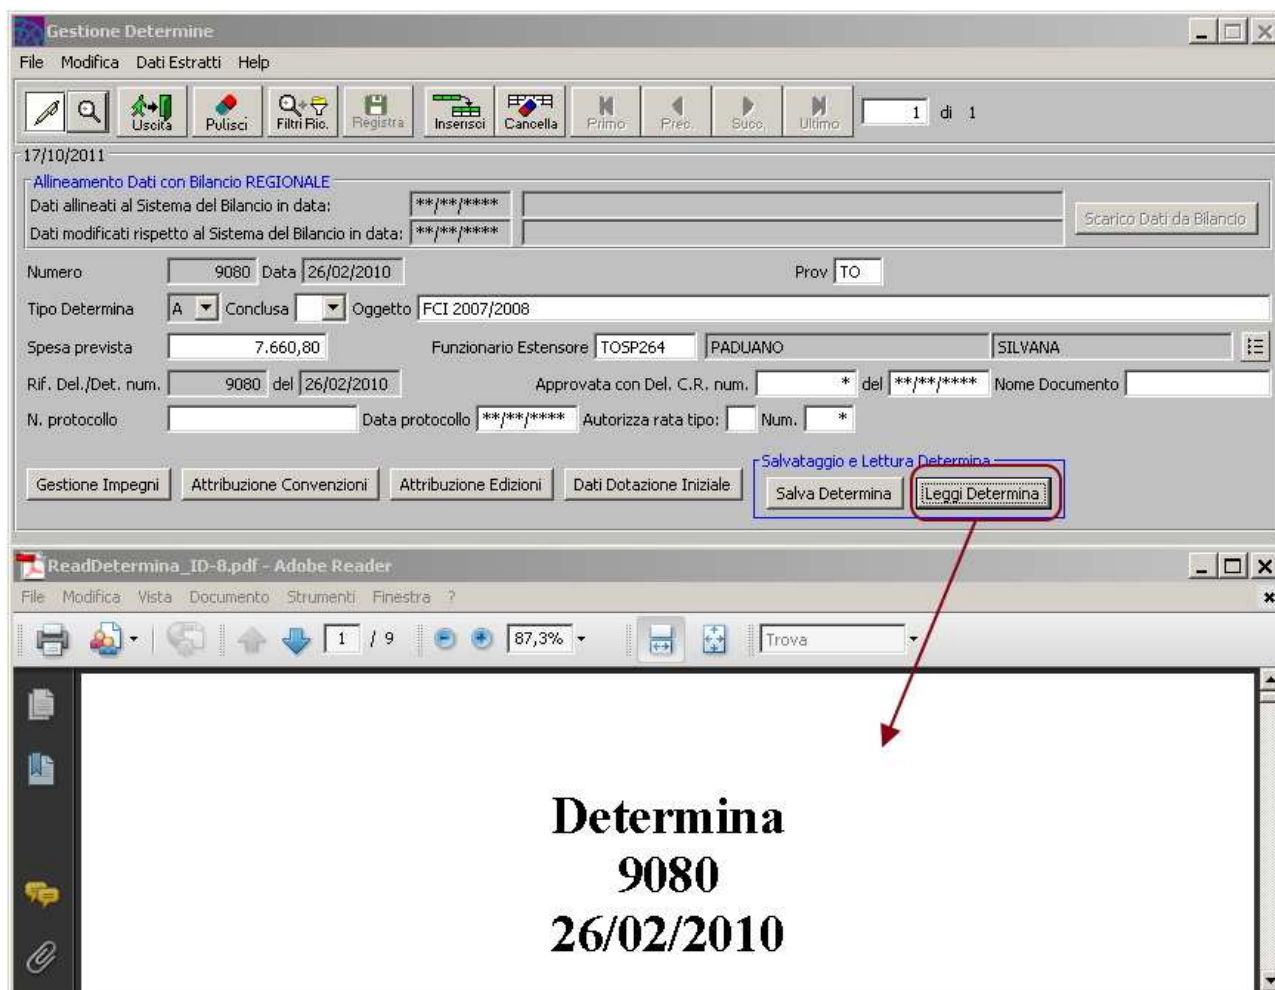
Gestione Determine

File Modifica Dati Estratti Help

Uscita Pulisci Filtri Ric. Registra Inserisci Cancella Primo Prec. Succ. Ultimo 1 di 1

17/10/2011

Allineamento Dati con Bilancio REGIONALE
Dati allineati al Sistema del Bilancio in data: **/**/****
Dati modificati rispetto al Sistema del Bilancio in data: **/**/****
Scarico Dati da Bilancio

Numero 9080 Data 26/02/2010 Prov TO

Tipo Determina A Conclusa Oggetto FCI 2007/2008

Spesa prevista 7.660,80 Funzionario Estensore TOSP264 PADUANO SILVANA

Rif. Del./Det. num. 9080 del 26/02/2010 Approvata con Del. C.R. num. * del **/**/**** Nome Documento

N. protocollo Data protocollo **/**/**** Autorizza rata tipo: Num. *

Gestione Impegni Attribuzione Convenzioni Attribuzione Edizioni Dati Dotazione Iniziale

Salvataggio e Lettura Determina
Salva Determina Leggi Determina

ReadDetermina_ID-8.pdf - Adobe Reader

File Modifica Vista Documento Strumenti Finestra ?

1 / 9 87,3% Trova

Determina
9080
26/02/2010